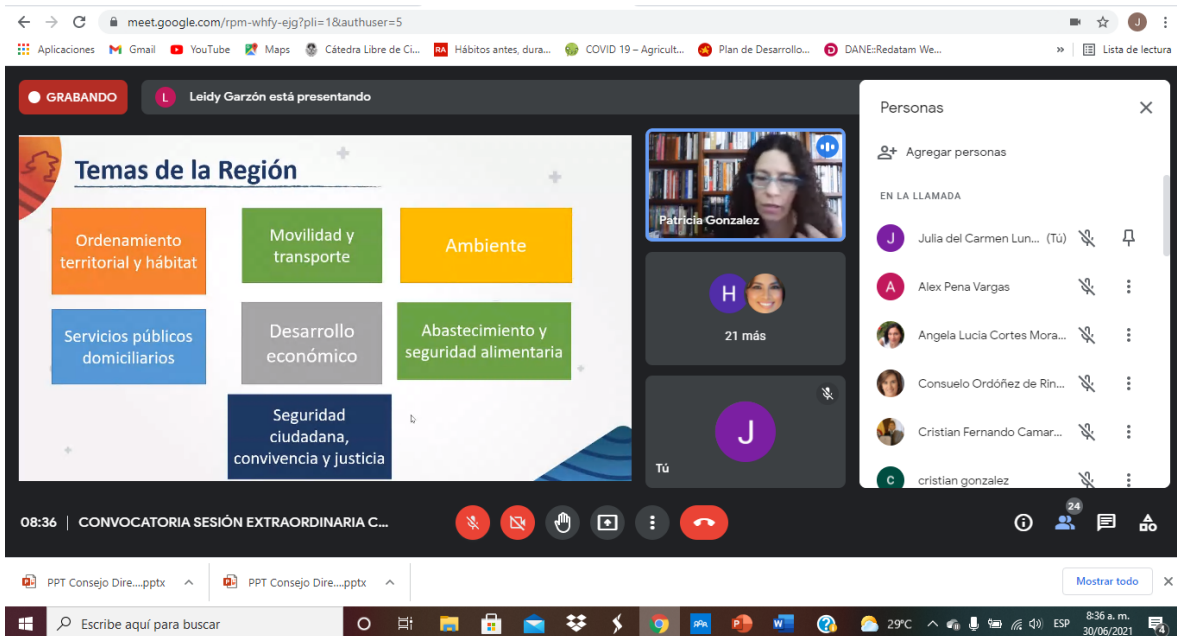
meet.google.com/rpm-whfy-ejg?pli=1&authuser=5

Aplicaciones Gmail YouTube Maps Cátedra Libre de Ci... Hábitos antes, dura... COVID 19 – Agricult... Plan de Desarrollo... DANE::Redatam We... » Lista de lectura

GRABANDO

L Leidy Garzón está presentando

Temas de la Región

Ordenamiento territorial y hábitat

Movilidad y transporte

Ambiente

Servicios públicos domiciliarios

Desarrollo económico

Abastecimiento y seguridad alimentaria

Seguridad ciudadana, convivencia y justicia

Patricia Gonzalez

H

21 más

J

Tú

Personas

Agregar personas

EN LA LLAMADA

J Julia del Carmen Lun... (Tú)

A Alex Pena Vargas

Angela Lucia Cortes Mora...

Consuelo Ordóñez de Rin...

Cristian Fernando Camar...

C cristian gonzalez

08:36 | CONVOCATORIA SESIÓN EXTRAORDINARIA C...

24

PPT Consejo Dire....pptx

PPT Consejo Dire....pptx

Mostrar todo

Escribe aquí para buscar

29°C ESP 8:36 a. m. 30/06/2021 4